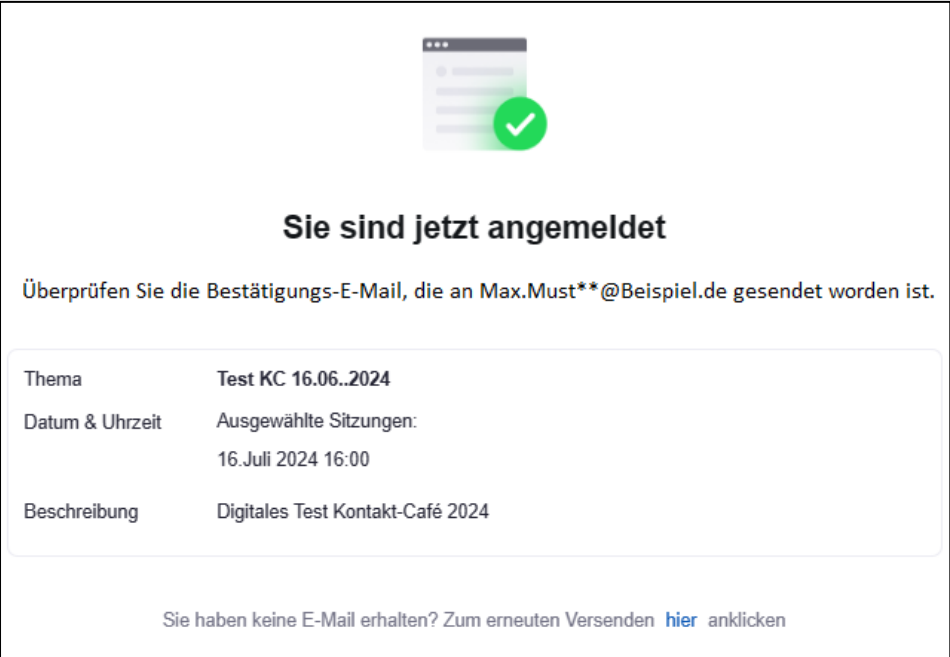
Sie sind jetzt angemeldet

Überprüfen Sie die Bestätigungs-E-Mail, die an Max.Must**@Beispiel.de gesendet worden ist.

| | |
|---|---|
| Thema | **Test KC 16.06..2024** |
| Datum & Uhrzeit | Ausgewählte Sitzungen: 16.Juli 2024 16:00 |
| Beschreibung | Digitales Test Kontakt-Café 2024 |

Sie haben keine E-Mail erhalten? Zum erneuten Versenden hier anklicken